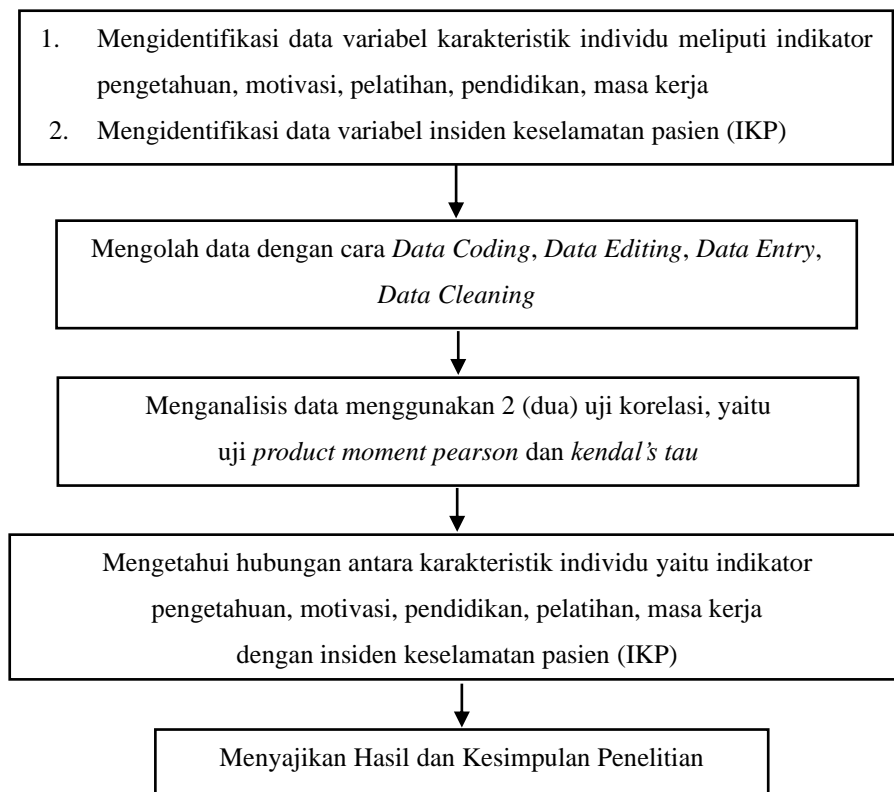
1. Mengidentifikasi data variabel karakteristik individu meliputi indikator pengetahuan, motivasi, pelatihan, pendidikan, masa kerja
2. Mengidentifikasi data variabel insiden keselamatan pasien (IKP)

Mengolah data dengan cara *Data Coding*, *Data Editing*, *Data Entry*, *Data Cleaning*

Menganalisis data menggunakan 2 (dua) uji korelasi, yaitu uji *product moment pearson* dan *kendal's tau*

Mengetahui hubungan antara karakteristik individu yaitu indikator pengetahuan, motivasi, pendidikan, pelatihan, masa kerja dengan insiden keselamatan pasien (IKP)

Menyajikan Hasil dan Kesimpulan Penelitian